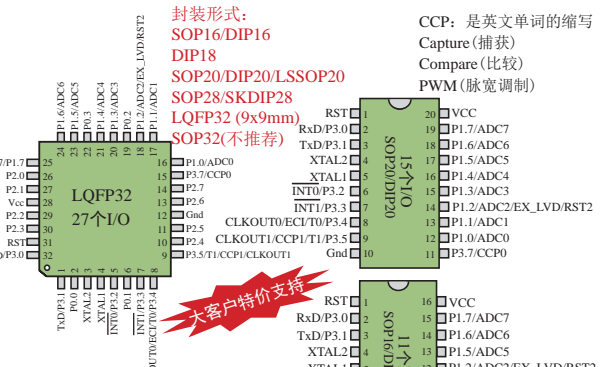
封装形式：
SOP16/DIP16
DIP18
SOP20/DIP20/LSSOP20
SOP28/SKDIP28
LQFP32 (9x9mm)
SOP32(不推荐)

CCP：是英文单词的缩写
Capture(捕获)
Compare(比较)
PWM(脉宽调制)

P1.6/ADC6
P1.5/ADC5
P1.4/ADC4
P1.3/ADC3
P0.3
P0.2
P1.2/ADC2/EX_LVD/RST2
P1.1/ADC1
24 23 22 21 20 19 18 17
7/P1.7 25
P2.0 26
P2.1 27
Vcc 28
P2.2 29
P2.3 30
RST 31
/P3.0 32
LQFP32
27个I/O
16 P1.0/ADC0
15 P3.7/CCP0
14 P2.7
13 P2.6
12 Gnd
11 P2.5
10 P2.4
9 P3.5/T1/CCP1/CLKOUT1
1 2 3 4 5 6 7 8
TxD/P3.1
P0.0
XTAL2
XTAL1
INT0/P3.2
P0.1
INT1/P3.3
OUT0/ECI/T0/P3.4

RST 1
RxD/P3.0 2
TxD/P3.1 3
XTAL2 4
XTAL1 5
INT0/P3.2 6
INT1/P3.3 7
CLKOUT0/ECI/T0/P3.4 8
CLKOUT1/CCP1/T1/P3.5 9
Gnd 10
15个I/O
SOP20/DIP20
20 VCC
19 P1.7/ADC7
18 P1.6/ADC6
17 P1.5/ADC5
16 P1.4/ADC4
15 P1.3/ADC3
14 P1.2/ADC2/EX_LVD/RST2
13 P1.1/ADC1
12 P1.0/ADC0
11 P3.7/CCP0

大客户特价支持

RST 1
RxD/P3.0 2
TxD/P3.1 3
XTAL2 4
11个I/O
SOP16/DIP16
16 VCC
15 P1.7/ADC7
14 P1.6/ADC6
13 P1.5/ADC5